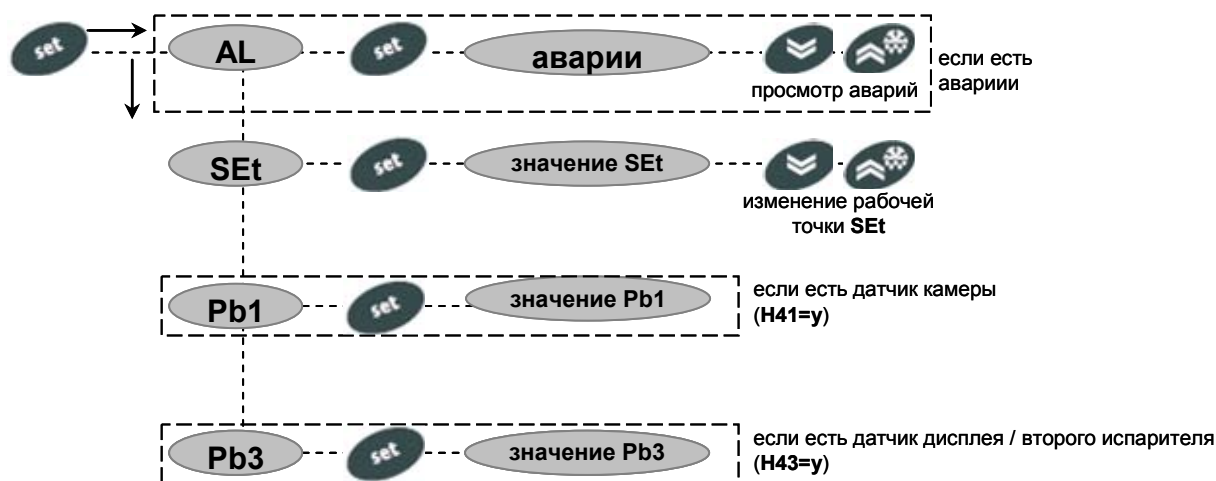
set

AL

set

аварии

просмотр аварий

если есть аварииии

SEt

set

значение SEt

изменение рабочей точки SEt

Pb1

set

значение Pb1

если есть датчик камеры (H41=y)

Pb3

set

значение Pb3

если есть датчик дисплея / второго испарителя (H43=y)